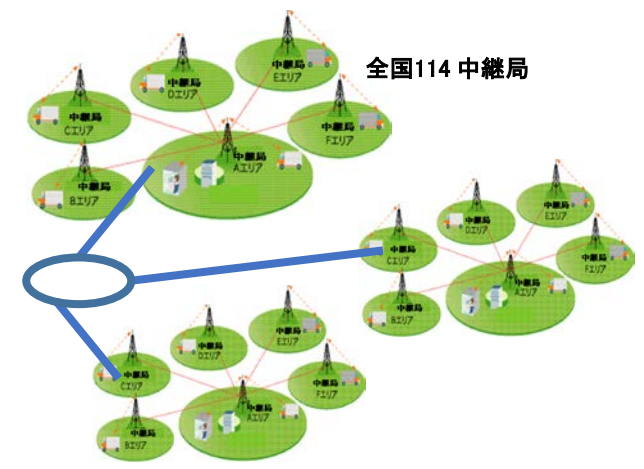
全国114 中継局

中継局
Dエリア
Eエリア
中継局
Cエリア
中継局
Fエリア
中継局
Aエリア
中継局
Bエリア

中継局
Dエリア
Eエリア
中継局
Cエリア
中継局
Fエリア
中継局
Aエリア
中継局
Bエリア

中継局
Dエリア
Eエリア
中継局
Cエリア
中継局
Fエリア
中継局
Aエリア
Bエリア